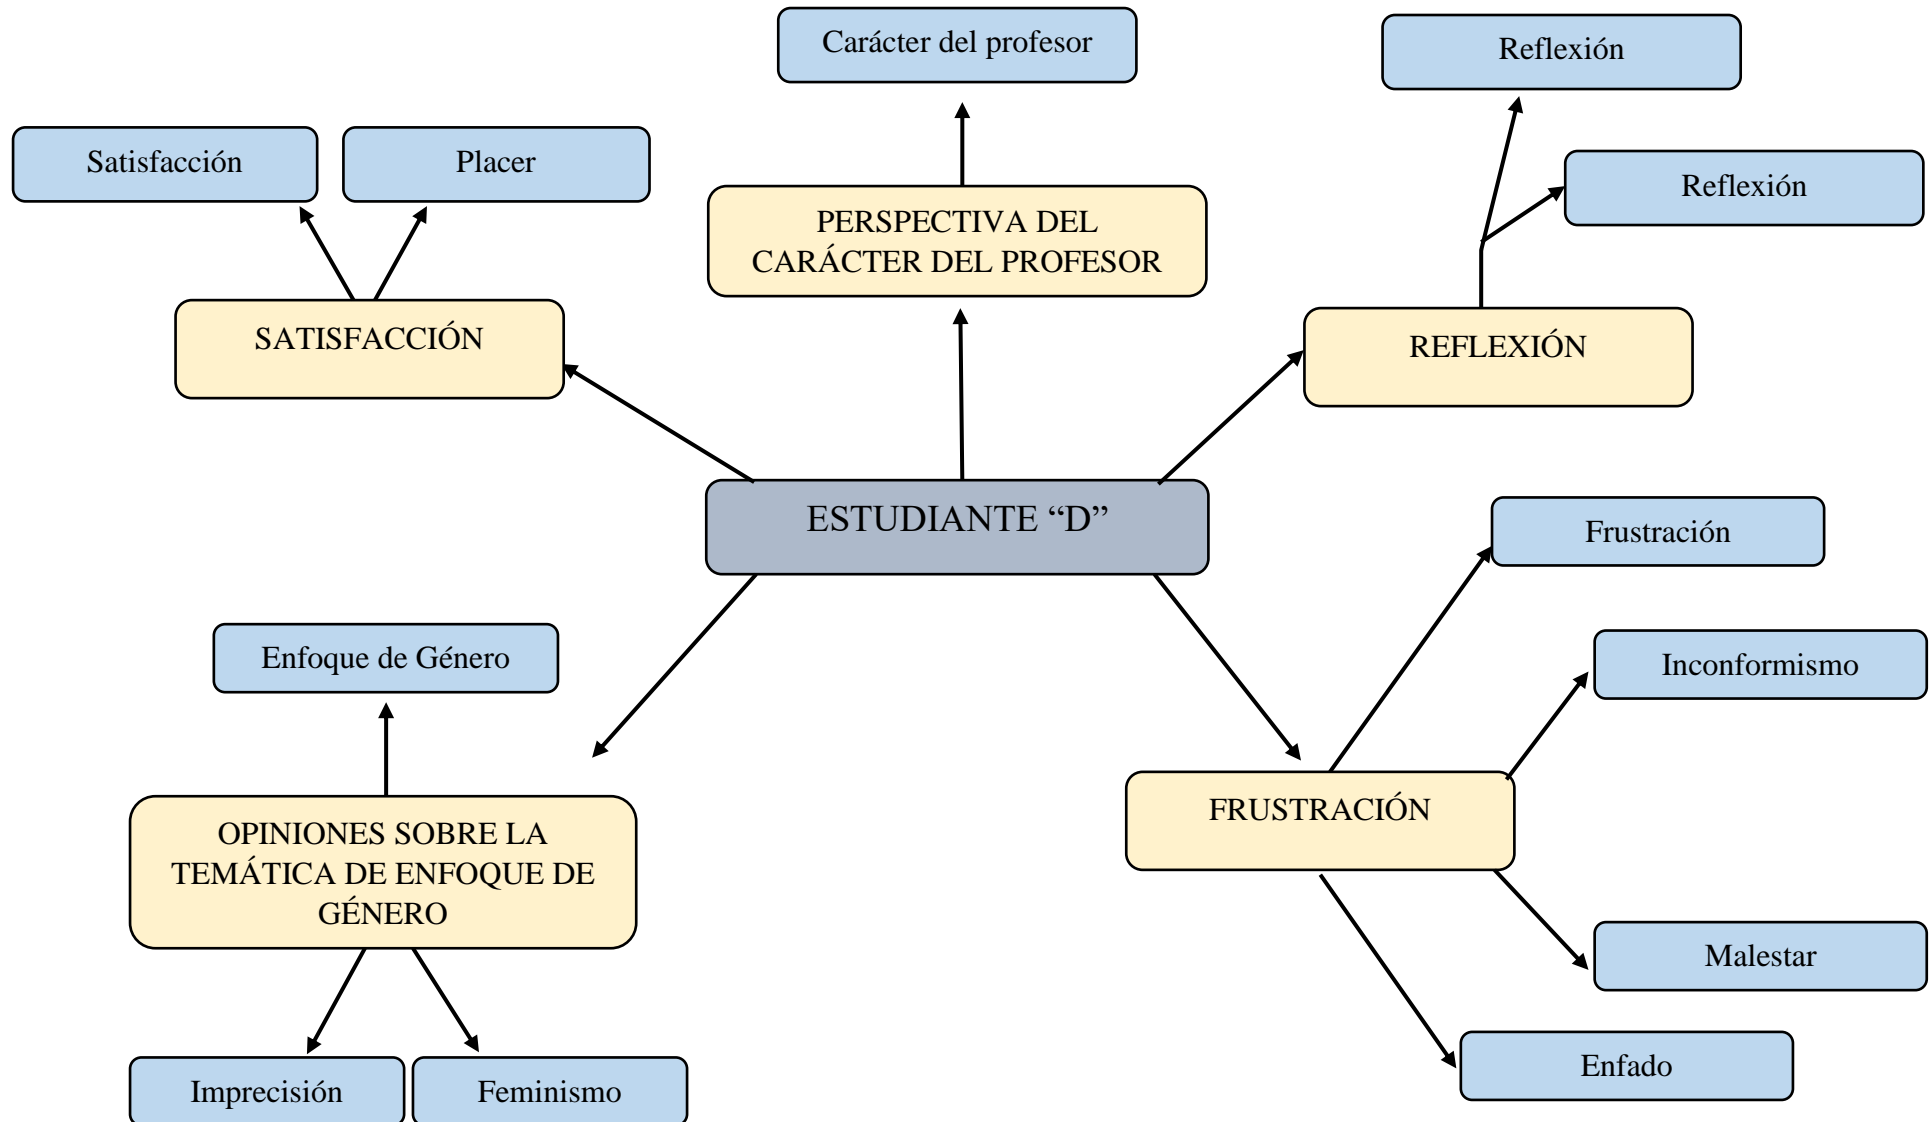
Carácter del profesor

Reflexión

Satisfacción

Placer

PERSPECTIVA DEL CARÁCTER DEL PROFESOR

Reflexión

SATISFACCIÓN

REFLEXIÓN

ESTUDIANTE “D”

Frustración

Enfoque de Género

Inconformismo

OPINIONES SOBRE LA TEMÁTICA DE ENFOQUE DE GÉNERO

FRUSTRACIÓN

Malestar

Enfado

Imprecisión

Feminismo